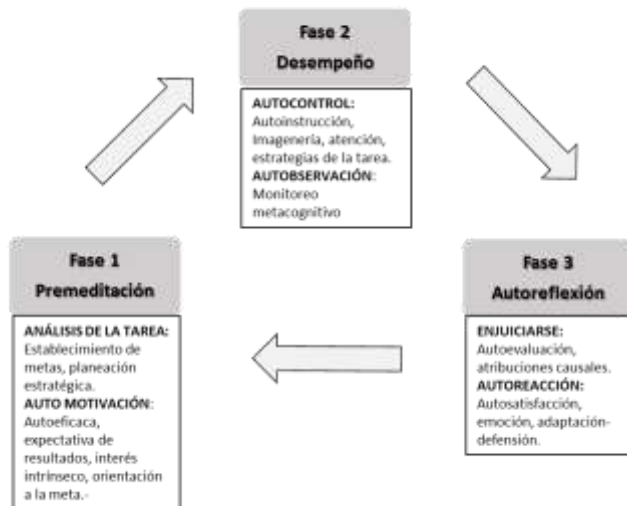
Fase 2
Desempeño

AUTOCONTROL:
Autoinstrucción, Imagenería, atención, estrategias de la tarea.
AUTOBSERVACIÓN:
Monitoreo metacognitivo

Fase 1
Premeditación

ANÁLISIS DE LA TAREA:
Establecimiento de metas, planeación estratégica.
AUTO MOTIVACIÓN:
Autoeficaca, expectativa de resultados, interés intrínseco, orientación a la meta.-

Fase 3
Autoreflexión

ENJUICIARSE:
Autoevaluación, atribuciones causales.
AUTOREACCIÓN:
Autosatisfacción, emoción, adaptación-defensión.